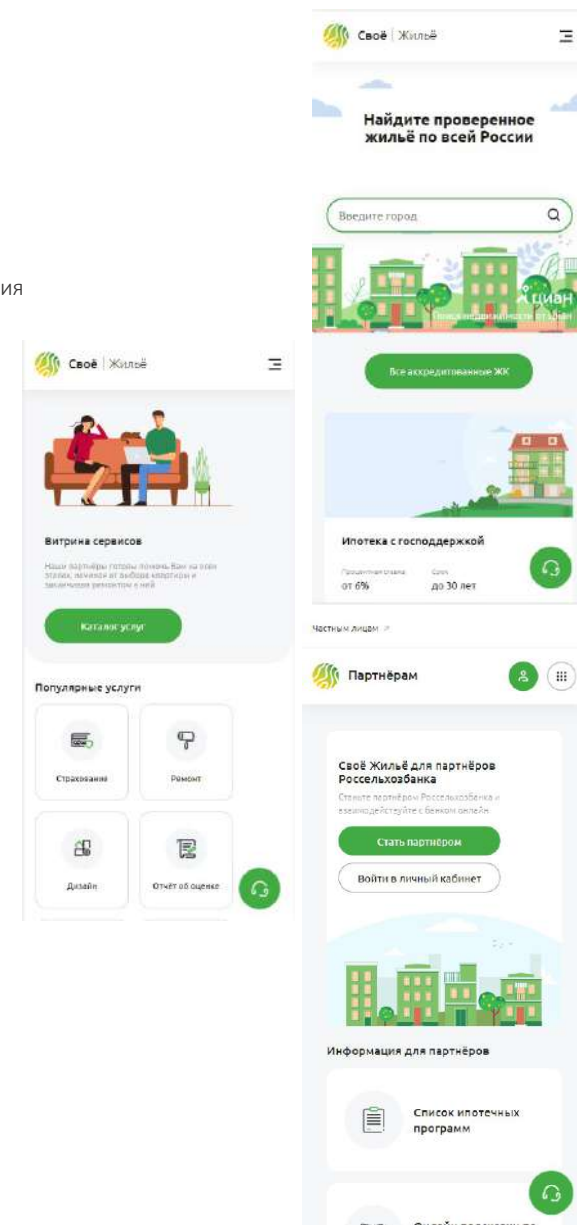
ия

Своё | Жильё

Витрина сервисов

Наши партнёры готовы помочь Вам на всех этапах, начиная от выбора квартиры и заканчивая ремонтом в ней

Каталог услуг

Популярные услуги

Страхование

Ремонт

Дизайн

Отчёт об оценке

Своё | Жильё

Найдите проверенное жильё по всей России

Введите город

циан

Поиск недвижимости от banki

Все аккредитованные ЖК

Ипотека с господдержкой

Процентная ставка
от 6%

Срок
до 30 лет

Частным лицам ↗

Партнёрам

Своё Жильё для партнёров Россельхозбанка

Станьте партнёром Россельхозбанка и взаимодействуйте с банком онлайн

Стать партнёром

Войти в личный кабинет

Информация для партнёров

Список ипотечных программ

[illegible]